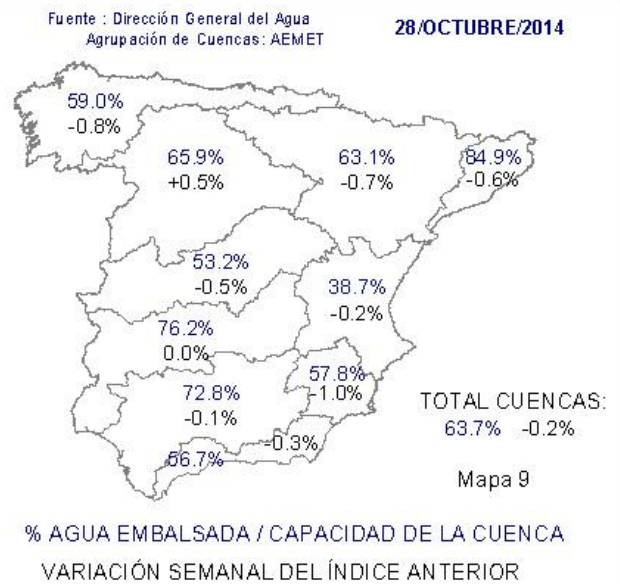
Fuente : Dirección General del Agua
Agrupación de Cuencas: AEMET

28/OCTUBRE/2014

59.0%
-0.8%

65.9%
+0.5%

63.1%
-0.7%

84.9%
-0.6%

53.2%
-0.5%

38.7%
-0.2%

76.2%
0.0%

57.8%
-1.0%

72.8%
-0.1%

-0.3%

56.7%

TOTAL CUENCAS:
63.7% -0.2%

Mapa 9

% AGUA EMBALSADA / CAPACIDAD DE LA CUENCA

VARIACIÓN SEMANAL DEL ÍNDICE ANTERIOR